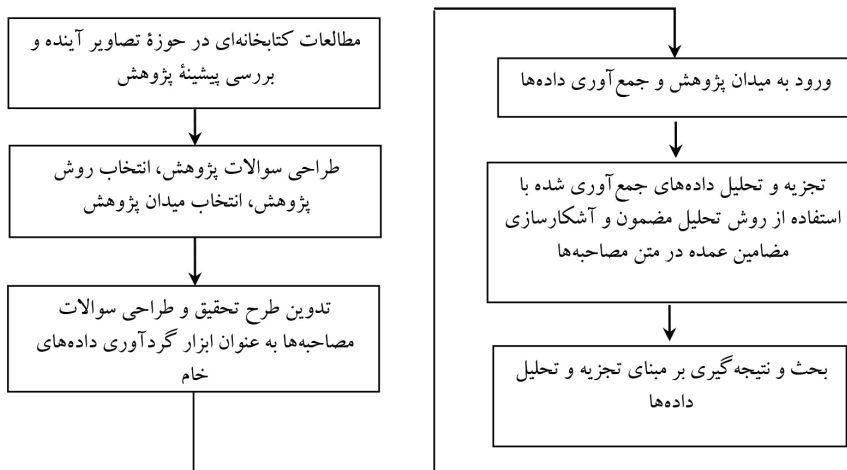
مطالعات کتابخانه‌ای در حوزهٔ تصاویر آینده و بررسی پیشینهٔ پژوهش

طراحی سوالات پژوهش، انتخاب روش پژوهش، انتخاب میدان پژوهش

تدوین طرح تحقیق و طراحی سوالات مصاحبه‌ها به عنوان ابزار گردآوری داده‌های خام

ورود به میدان پژوهش و جمع‌آوری داده‌ها

تجزیه و تحلیل داده‌های جمع‌آوری شده با استفاده از روش تحلیل مضمون و آشکارسازی مضامین عمده در متن مصاحبه‌ها

بحث و نتیجه‌گیری بر مبنای تجزیه و تحلیل داده‌ها